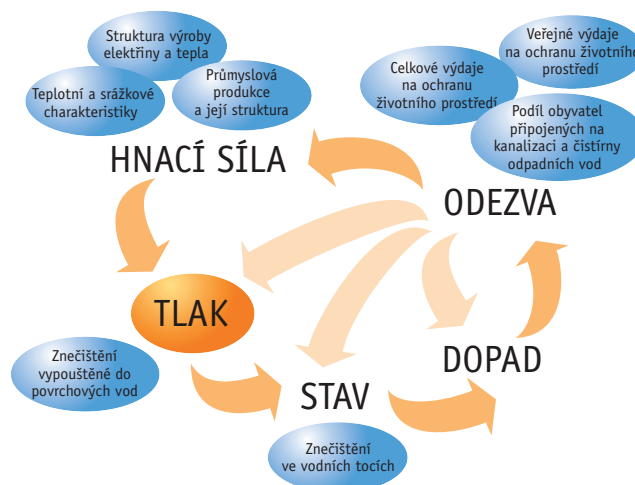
Struktura výroby elektřiny a tepla

Teplotní a srážkové charakteristiky

Průmyslová produkce a její struktura

Veřejné výdaje na ochranu životního prostředí

Celkové výdaje na ochranu životního prostředí

Podíl obyvatel připojených na kanalizaci a čistírny odpadních vod

HNACÍ SÍLA

ODEZVA

TLAK

DOPAD

STAV

Znečištění vypouštěné do povrchových vod

Znečištění ve vodních tocích